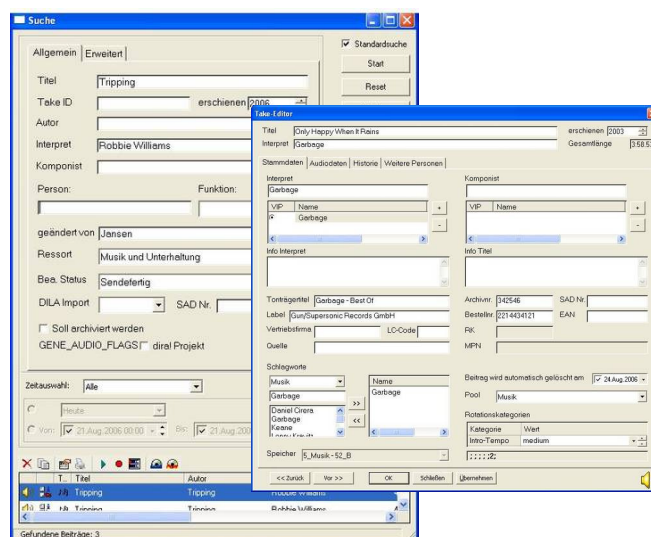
Suche

Allgemein | Erweitert

Standardsuche

Start

Reset

Titel Tripping

Take ID

erschienen 2006

Autor

Interpret Robbie Williams

Komponist

Person:

Funktion:

geändert von Jansen

Ressort Musik und Unterhaltung

Bea. Status Sendefertig

DILA Import

SAD Nr.

Soll archiviert werden

GENE_AUDIO_FLAGS dira! Projekt

Zeitauswahl: Alle

Heute

Von: 21.Aug.2006 00:00

Bis: 21.Aug.200

| T... | Titel | Autor |
|---|---|---|
| | Tripping | Robbie Williams |
| | Tripping | Robbie Williams |

Gefundene Beiträge: 3

Take-Editor

Titel Only Happy When It Rains

erschienen 2003

Interpret Garbage

Gesamtlänge 3:58.5

Stammdaten | Audiodaten | Historie | Weitere Personen

Interpret

Garbage

| VIP | Name |
|---|---|
| | Garbage |

Komponist

| VIP | Name |
|---|---|

Info Interpret

Info Titel

Tonträgertitel Garbage - Best Of

Label Gun/Supersonic Records GmbH

Vertriebsfirma

LC-Code

Quelle

Archivnr. 342546

SAD Nr.

Bestellnr. 2214434121

EAN

RK

MPN

Schlagworte

Musik

Garbage

Daniel Cirera
Garbage
Keane
Lenny Kravitz

Name

Garbage

Beitrag wird automatisch gelöscht am 24.Aug.2006

Pool Musik

Rotationskategorien

| Kategorie | Wert |
|---|---|
| Intro-Tempo | medium |

Speicher 5_Musik - 52_B

<< Zurück

Vor >>

OK

Schließen

Übernehmen